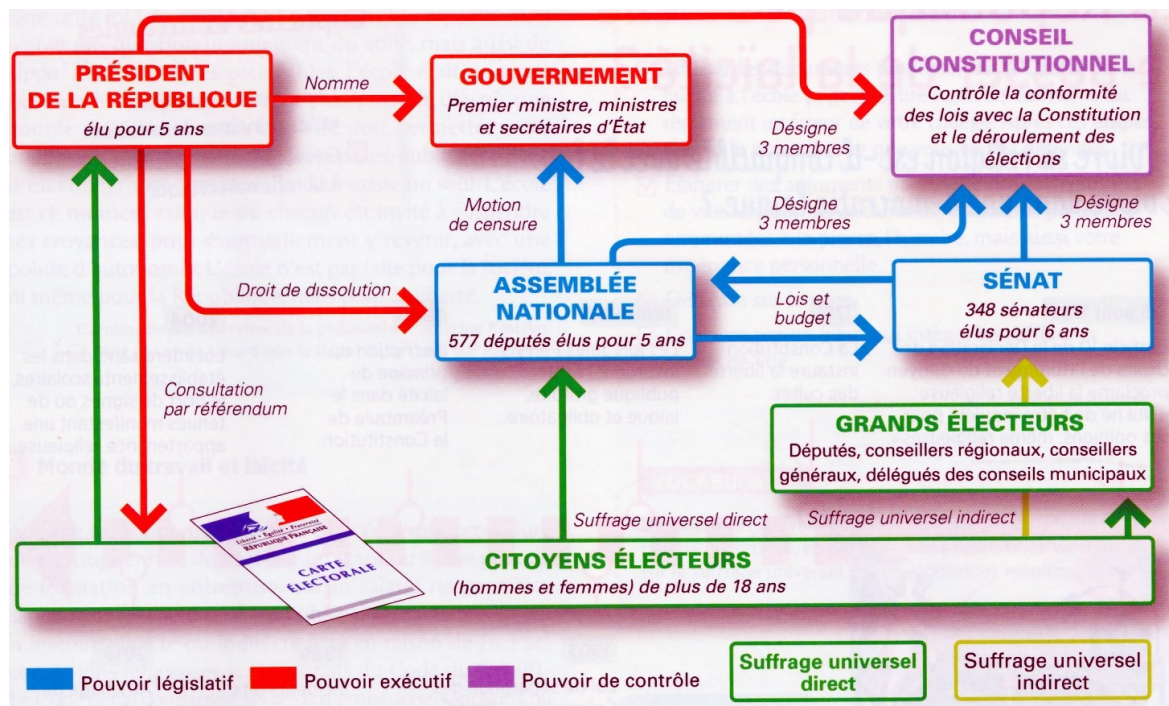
PRÉSIDENT DE LA RÉPUBLIQUE
élu pour 5 ans

Nomme

GOUVERNEMENT
Premier ministre, ministres et secrétaires d'État

CONSEIL CONSTITUTIONNEL
Contrôle la conformité des lois avec la Constitution et le déroulement des élections

Désigne 3 membres

Motion de censure

Désigne 3 membres

Désigne 3 membres

Droit de dissolution

ASSEMBLÉE NATIONALE
577 députés élus pour 5 ans

Lois et budget

SÉNAT
348 sénateurs élus pour 6 ans

Consultation par référendum

GRANDS ÉLECTEURS
Députés, conseillers régionaux, conseillers généraux, délégués des conseils municipaux

Suffrage universel direct

Suffrage universel indirect

Liberté • Égalité • Fraternité
RÉPUBLIQUE FRANÇAISE
CARTE ÉLECTORALE

CITOYENS ÉLECTEURS
(hommes et femmes) de plus de 18 ans

Pouvoir législatif
Pouvoir exécutif
Pouvoir de contrôle

Suffrage universel direct

Suffrage universel indirect